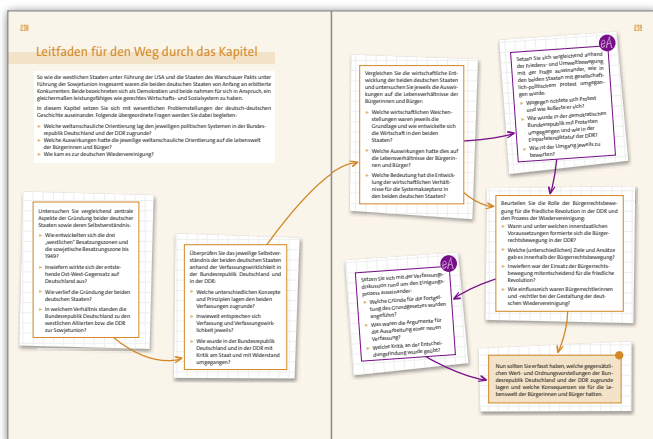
238

Leitfaden für den Weg durch das Kapitel

So wie die westlichen Staaten unter Führung der USA und die Staaten des Warschauer Pakts unter Führung der Sowjetunion insgesamt waren die beiden deutschen Staaten von Anfang an erbitterte Konkurrenten. Beide bezeichneten sich als Demokratie und beide nahmen für sich in Anspruch, ein gleichermaßen leistungsfähiges wie gerechtes Wirtschafts- und Sozialsystem zu haben.
In diesem Kapitel setzen Sie sich mit wesentlichen Problemstellungen der deutsch-deutschen Geschichte auseinander. Folgende übergeordnete Fragen werden Sie dabei begleiten:
▸ Welche weltanschauliche Orientierung lag den jeweiligen politischen Systemen in der Bundesrepublik Deutschland und der DDR zugrunde?
▸ Welche Auswirkungen hatte die jeweilige weltanschauliche Orientierung auf die Lebenswelt der Bürgerinnen und Bürger?
▸ Wie kam es zur deutschen Wiedervereinigung?

Untersuchen Sie vergleichend zentrale Aspekte der Gründung beider deutscher Staaten sowie deren Selbstverständnis:
▸ Wie entwickelten sich die drei „westlichen" Besatzungszonen und die sowjetische Besatzungszone bis 1949?
▸ Inwiefern wirkte sich der entstehende Ost-West-Gegensatz auf Deutschland aus?
▸ Wie verlief die Gründung der beiden deutschen Staaten?
▸ In welchem Verhältnis standen die Bundesrepublik Deutschland zu den westlichen Alliierten bzw. die DDR zur Sowjetunion?

Überprüfen Sie das jeweilige Selbstverständnis der beiden deutschen Staaten anhand der Verfassungswirklichkeit in der Bundesrepublik Deutschland und in der DDR:
▸ Welche unterschiedlichen Konzepte und Prinzipien lagen den beiden Verfassungen zugrunde?
▸ Inwieweit entsprechen sich Verfassung und Verfassungswirklichkeit jeweils?
▸ Wie wurde in der Bundesrepublik Deutschland und in der DDR mit Kritik am Staat und mit Widerstand umgegangen?

239

Vergleichen Sie die wirtschaftliche Entwicklung der beiden deutschen Staaten und untersuchen Sie jeweils die Auswirkungen auf die Lebensverhältnisse der Bürgerinnen und Bürger:
▸ Welche wirtschaftlichen Weichenstellungen waren jeweils die Grundlage und wie entwickelte sich die Wirtschaft in den beiden Staaten?
▸ Welche Auswirkungen hatte dies auf die Lebensverhältnisse der Bürgerinnen und Bürger?
▸ Welche Bedeutung hat die Entwicklung der wirtschaftlichen Verhältnisse für die Systemakzeptanz in den beiden deutschen Staaten?

eA
Setzen Sie sich vergleichend anhand der Friedens- und Umweltbewegung mit der Frage auseinander, wie in den beiden Staaten mit gesellschaftlich-politischem Protest umgegangen wurde:
▸ Wogegen richtete sich Protest und wie äußerte er sich?
▸ Wie wurde in der demokratischen Bundesrepublik mit Protesten umgegangen und wie in der Einparteiendiktatur der DDR?
▸ Wie ist der Umgang jeweils zu bewerten?

Beurteilen Sie die Rolle der Bürgerrechtsbewegung für die friedliche Revolution in der DDR und den Prozess der Wiedervereinigung:
▸ Wann und unter welchen innerstaatlichen Voraussetzungen formierte sich die Bürgerrechtsbewegung in der DDR?
▸ Welche (unterschiedlichen) Ziele und Ansätze gab es innerhalb der Bürgerrechtsbewegung?
▸ Inwiefern war der Einsatz der Bürgerrechtsbewegung mitentscheidend für die friedliche Revolution?
▸ Wie einflussreich waren Bürgerrechtlerinnen und -rechtler bei der Gestaltung der deutschen Wiedervereinigung?

eA
Setzen Sie sich mit der Verfassungsdiskussion rund um den Einigungsprozess auseinander:
▸ Welche Gründe für die Fortgeltung des Grundgesetzes wurden angeführt?
▸ Was waren die Argumente für die Ausarbeitung einer neuen Verfassung?
▸ Welche Kritik an der Entscheidungsfindung wurde geübt?

Nun sollten Sie erfasst haben, welche gegensätzlichen Wert- und Ordnungsvorstellungen der Bundesrepublik Deutschland und der DDR zugrunde lagen und welche Konsequenzen sie für die Lebenswelt der Bürgerinnen und Bürger hatten.